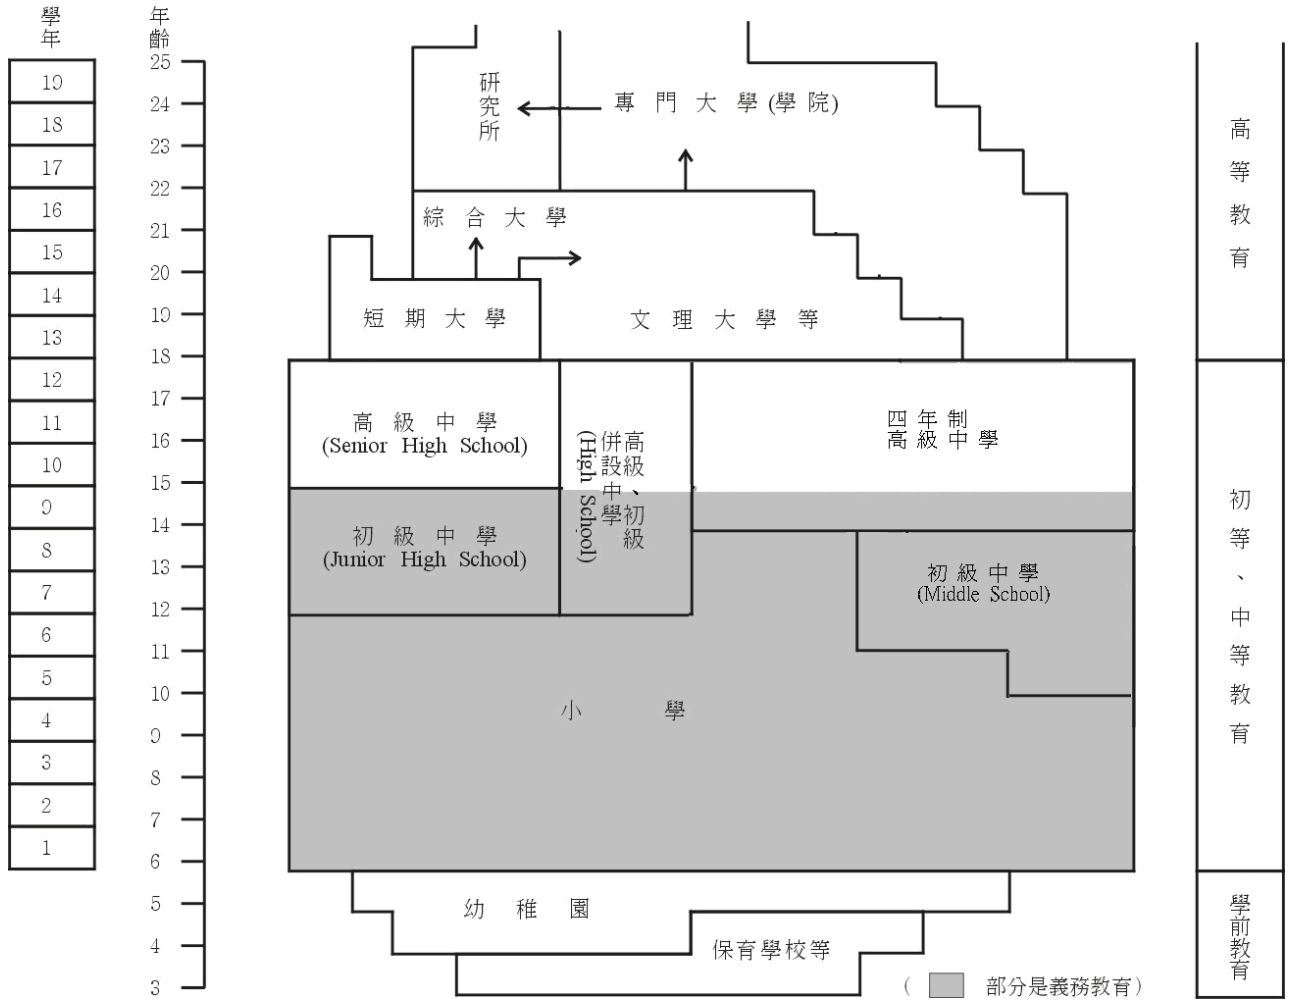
學年

19
18
17
16
15
14
13
12
11
10
9
8
7
6
5
4
3
2
1

年齡

25
24
23
22
21
20
19
18
17
16
15
14
13
12
11
10
9
8
7
6
5
4
3

研究所

專 門 大 學 (學 院)

綜 合 大 學

短 期 大 學

文 理 大 學 等

高 級 中 學 (Senior High School)

併設高級、初級中學 (High School)

四年制 高級中學

初 級 中 學 (Junior High School)

初 級 中 學 (Middle School)

小 學

幼 稚 園

保育學校等

( 部分是義務教育)

高等教育

初等、中等教育

學前教育